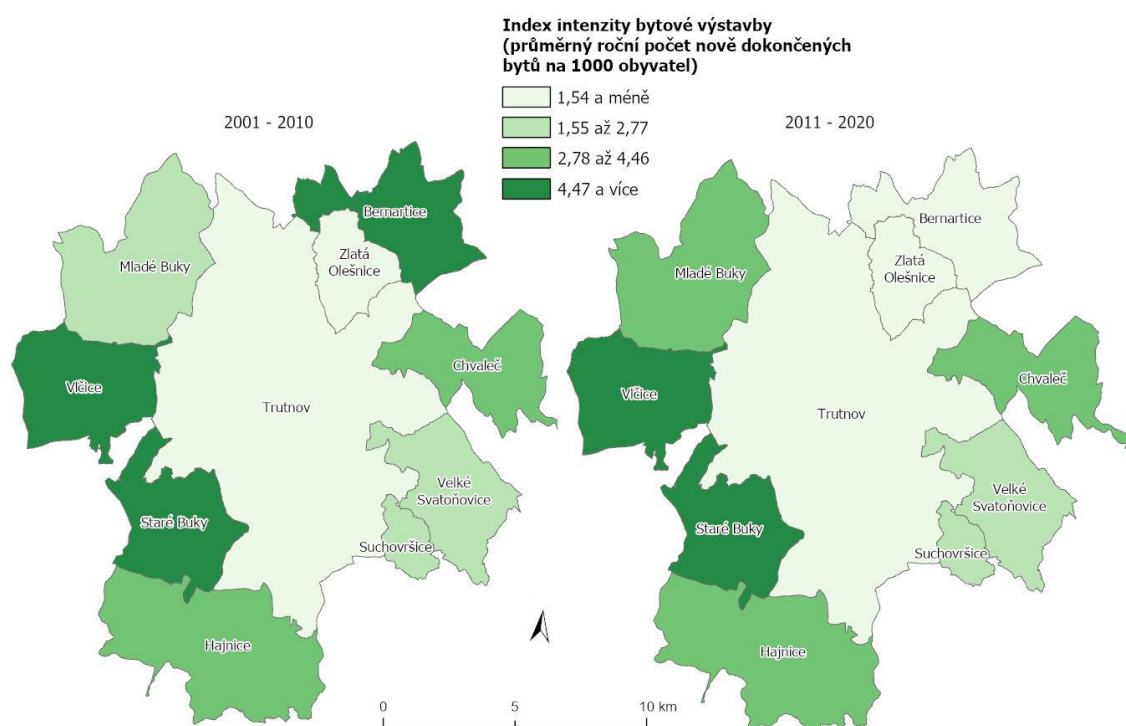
Index intenzity bytové výstavby (průměrný roční počet nově dokončených bytů na 1000 obyvatel)

1,54 a méně
1,55 až 2,77
2,78 až 4,46
4,47 a více

2001 - 2010

Bernartice
Mladé Buky
Zlatá Olešnice
Vlčice
Chvaleč
Trutnov
Velké Svatoňovice
Staré Buky
Suchovršice
Hajnice

2011 - 2020

Bernartice
Mladé Buky
Zlatá Olešnice
Vlčice
Chvaleč
Trutnov
Velké Svatoňovice
Staré Buky
Suchovršice
Hajnice

0
5
10 km